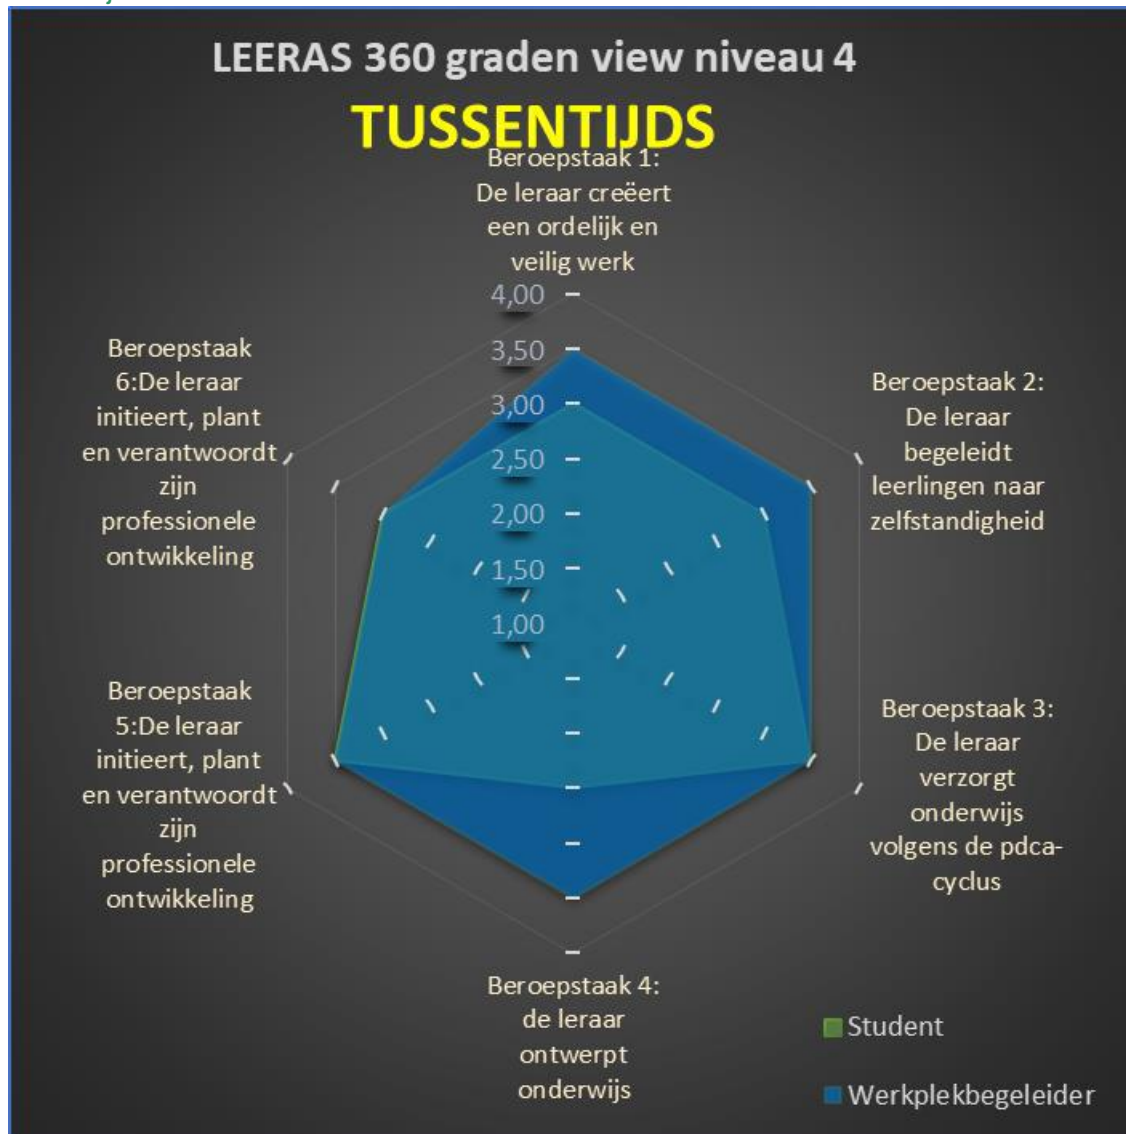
LEERAS 360 graden view niveau 4

TUSSENTIJDS

Beroepstaak 1: De leraar creëert een ordelijk en veilig werk

4,00
3,50
3,00
2,50
2,00
1,50
1,00

Beroepstaak 2: De leraar begeleidt leerlingen naar zelfstandigheid

Beroepstaak 3: De leraar verzorgt onderwijs volgens de pdca-cyclus

Beroepstaak 4: de leraar ontwerpt onderwijs

Beroepstaak 5:De leraar initieert, plant en verantwoordt zijn professionele ontwikkeling

Beroepstaak 6:De leraar initieert, plant en verantwoordt zijn professionele ontwikkeling

Student

Werkplekbegeleider